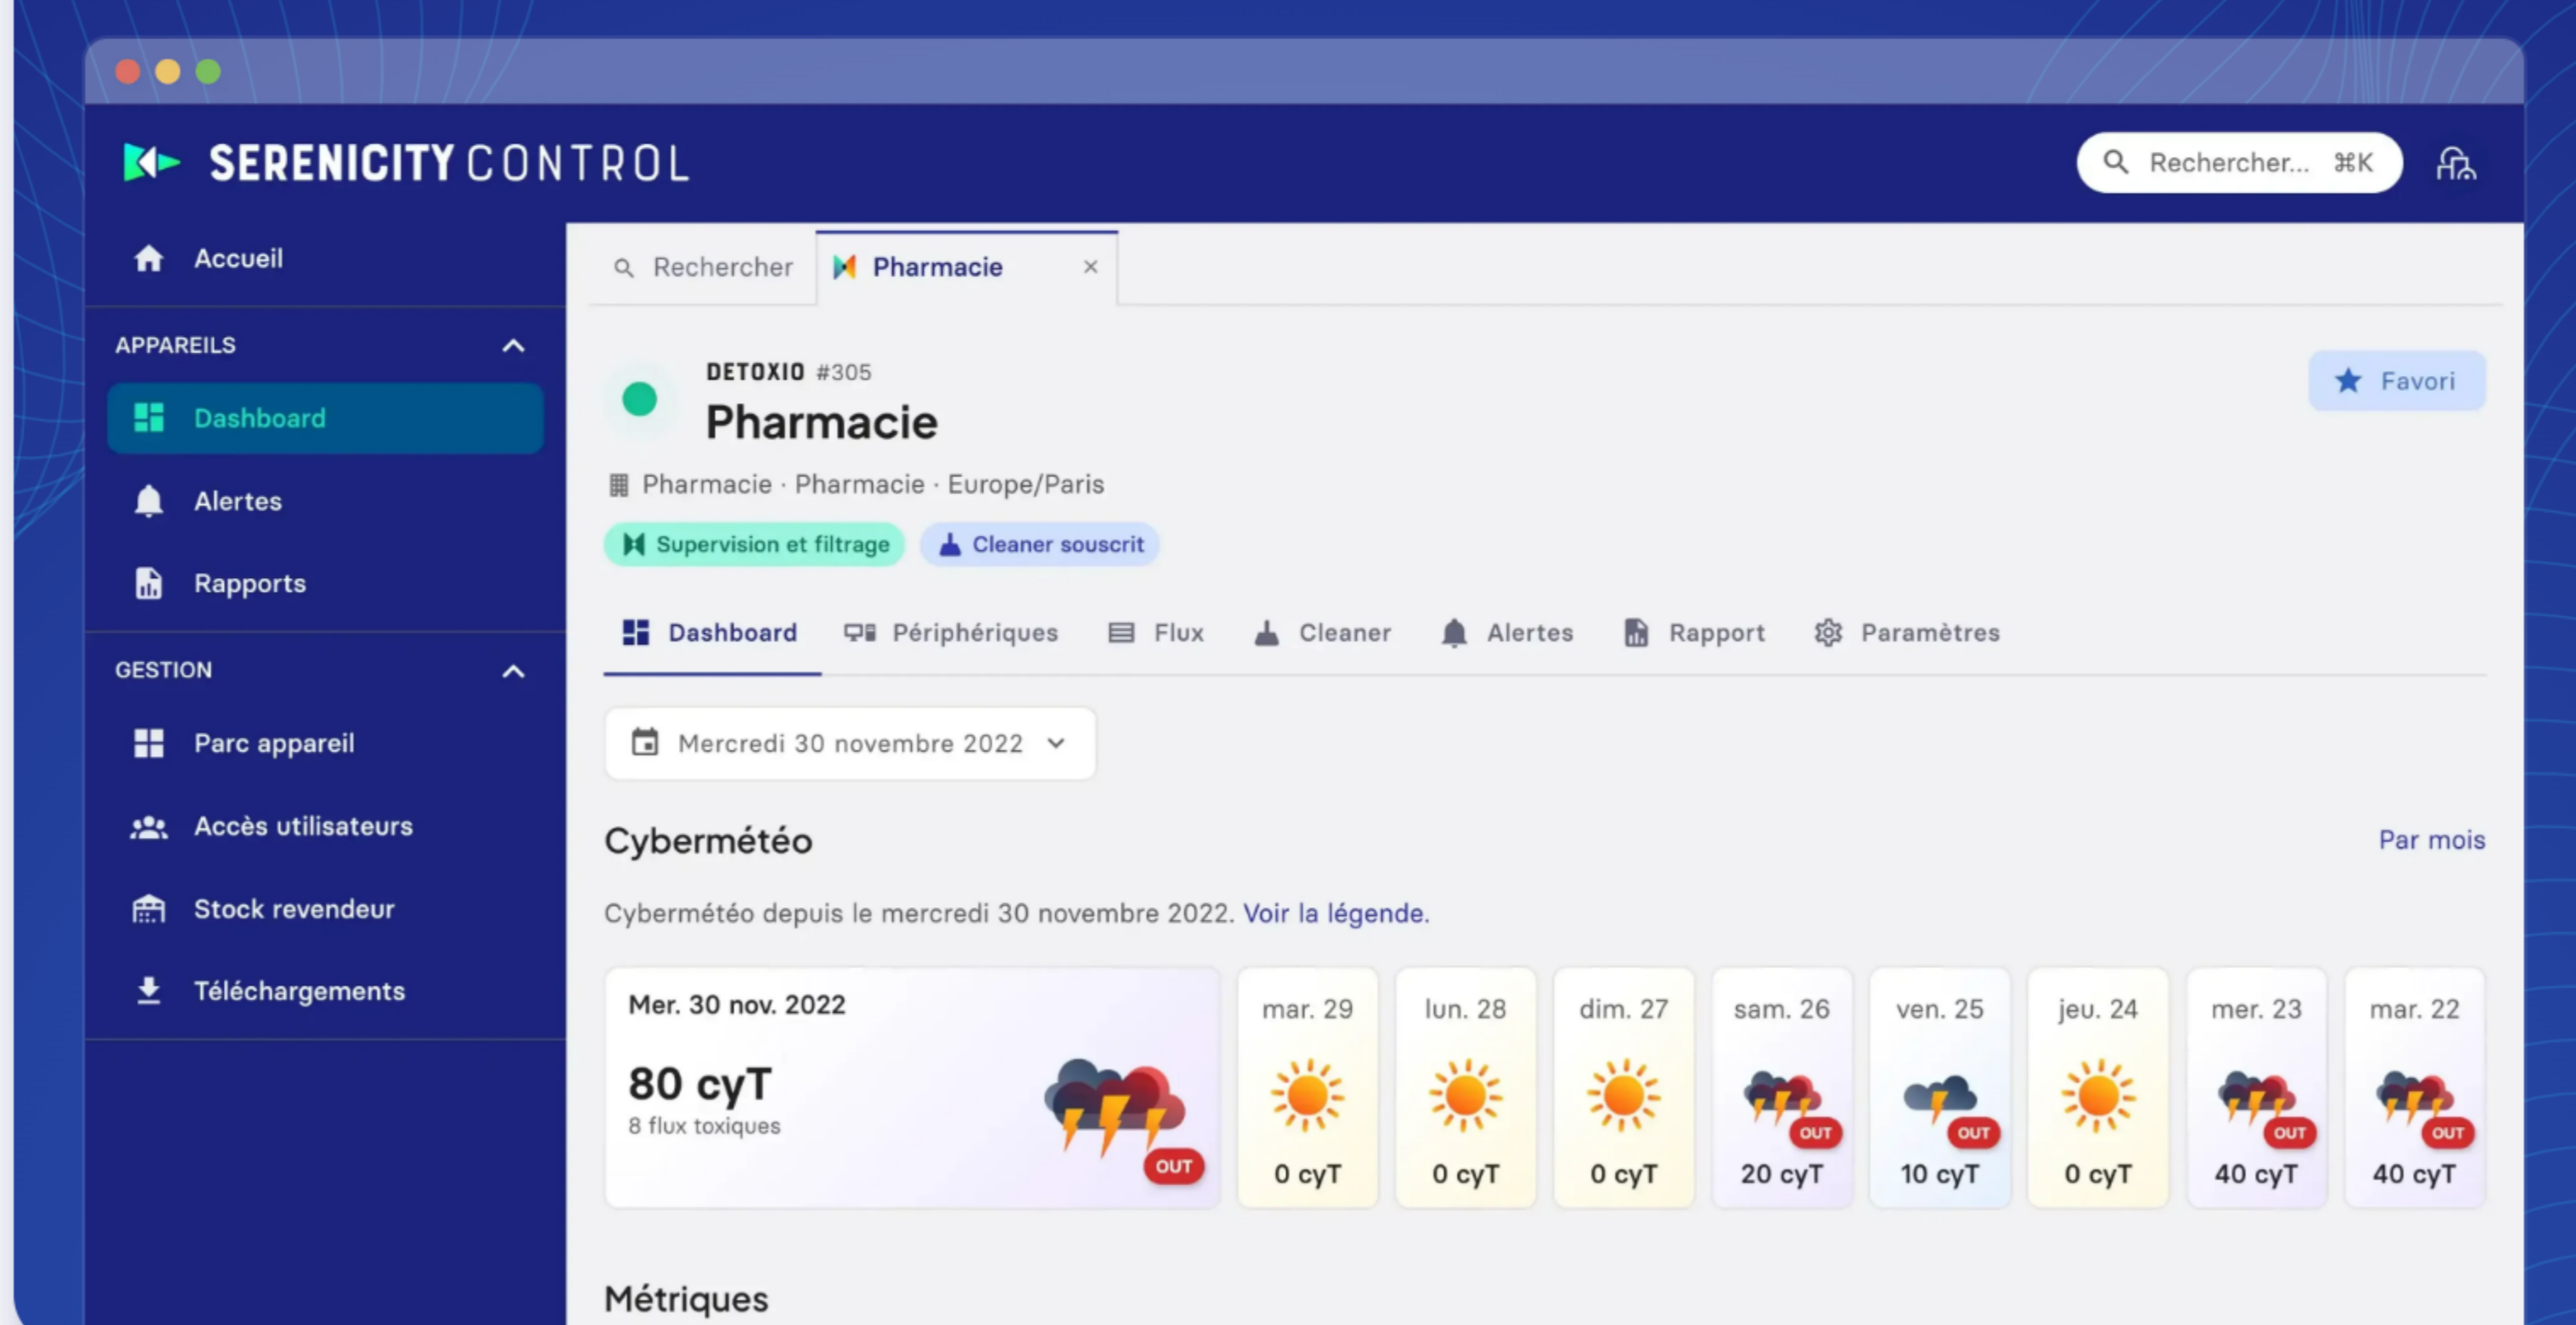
SERENICITY CONTROL

Rechercher... ⌘K

Accueil

APPAREILS

Dashboard

Alertes

Rapports

GESTION

Parc appareil

Accès utilisateurs

Stock revendeur

Téléchargements

Rechercher

Pharmacie ×

DETOXIO #305

Pharmacie

Favori

Pharmacie · Pharmacie · Europe/Paris

Supervision et filtrage

Cleaner souscrit

Dashboard Périphériques Flux Cleaner Alertes Rapport Paramètres

Mercredi 30 novembre 2022

Cybermétéo

Par mois

Cybermétéo depuis le mercredi 30 novembre 2022. Voir la légende.

Mer. 30 nov. 2022

80 cyT

8 flux toxiques

OUT

| mar. 29 | lun. 28 | dim. 27 | sam. 26 | ven. 25 | jeu. 24 | mer. 23 | mar. 22 |
|---|---|---|---|---|---|---|---|
| | | | OUT | OUT | | OUT | OUT |
| 0 cyT | 0 cyT | 0 cyT | 20 cyT | 10 cyT | 0 cyT | 40 cyT | 40 cyT |

Métriques